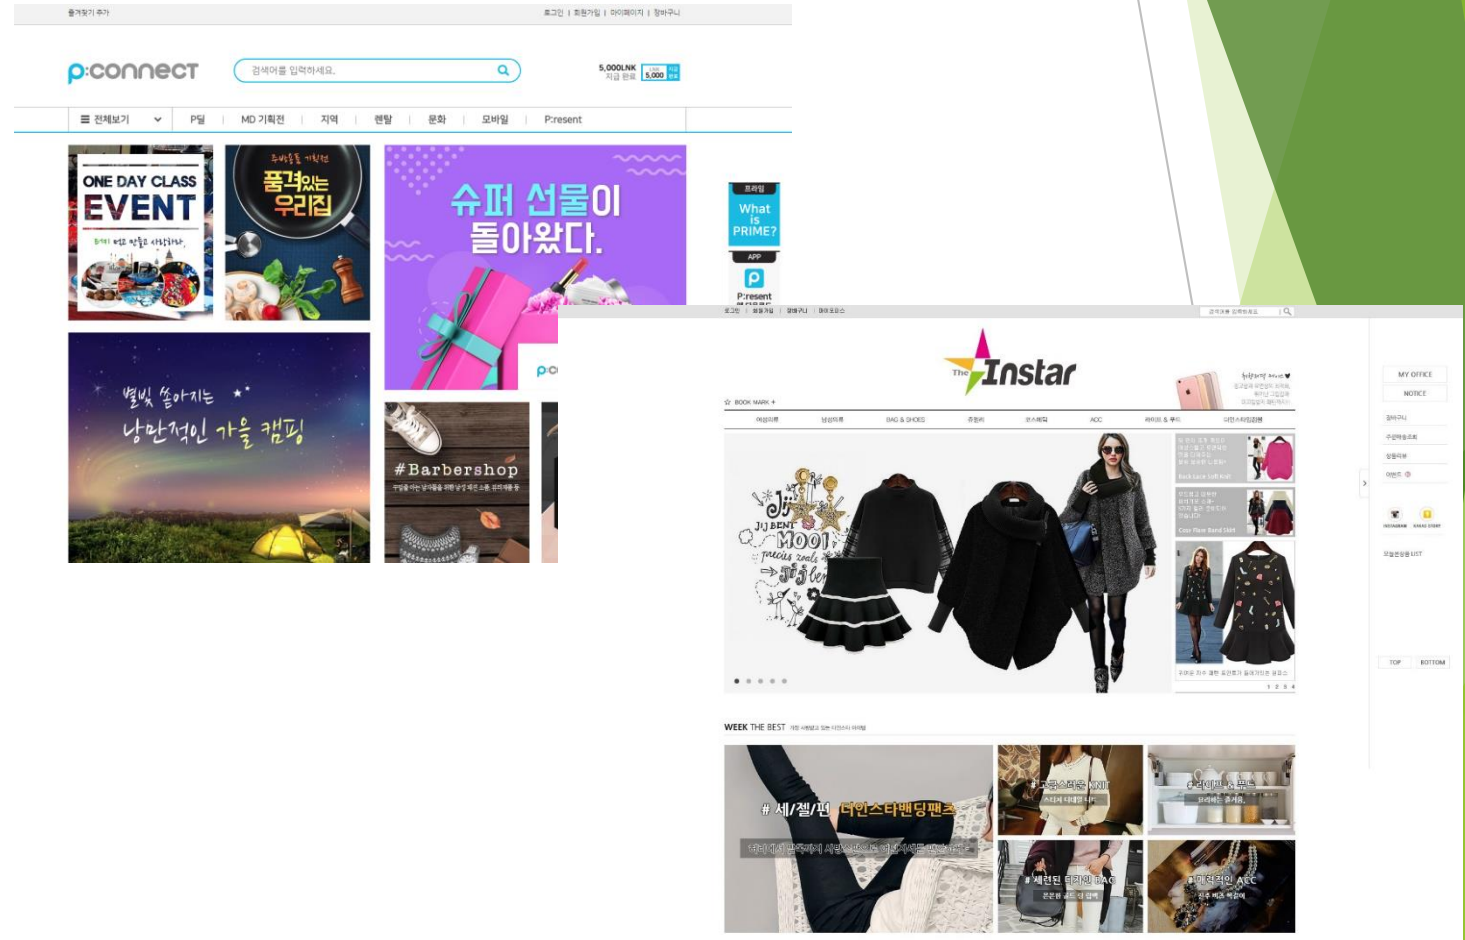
즐겨찾기 추가

로그인 | 회원가입 | 마이페이지 | 장바구니

p:connect

검색어를 입력하세요.

5,000LNK 지급 완료 5,000

☰ 전체보기 | P딜 | MD 기획전 | 지역 | 렌탈 | 문화 | 모바일 | P:resent

ONE DAY CLASS EVENT

품격있는 우리집

슈퍼 선물이 돌아왔다.

프라임 What is PRIME?

APP

P:resent

별빛 쏟아지는 낭만적인 가을 캠핑

#Barbershop

로그인 | 회원가입 | 장바구니 | 마이오피스

The Instar

BOOK MARK +

여성의류 | 남성의류 | BAG & SHOES | 쥬얼리 | 코스메틱 | ACC | 라이프 & 푸드 | 디인스타랩임원

MY OFFICE

NOTICE

장바구니

주문배송조회

상품리뷰

이벤트

INSTAGRAM KAKAO STORY

TOP BOTTOM

WEEK THE BEST

# 세/젤/편 더인스타밴딩팬츠

#고급스러운 KNIT

#라이프 & 푸드

#세련된 디자인 BAG

#매력적인 ACC